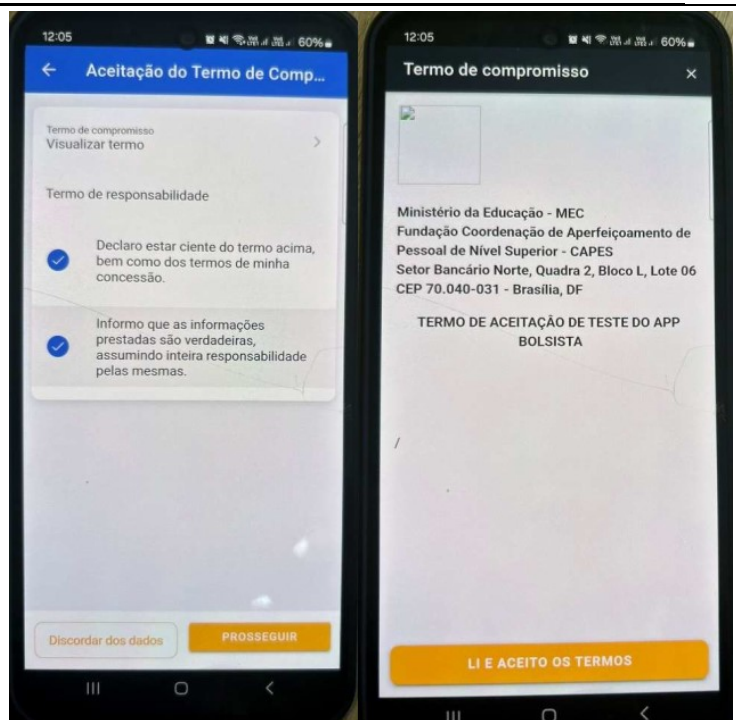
12:05 60%

Aceitação do Termo de Comp...

Termo de compromisso
Visualizar termo

Termo de responsabilidade

Declaro estar ciente do termo acima, bem como dos termos de minha concessão.

Informo que as informações prestadas são verdadeiras, assumindo inteira responsabilidade pelas mesmas.

Discordar dos dados

PROSSEGUIR

12:05 60%

Termo de compromisso

×

Ministério da Educação - MEC
Fundação Coordenação de Aperfeiçoamento de Pessoal de Nível Superior - CAPES
Setor Bancário Norte, Quadra 2, Bloco L, Lote 06
CEP 70.040-031 - Brasília, DF

TERMO DE ACEITAÇÃO DE TESTE DO APP BOLSISTA

/

LI E ACEITO OS TERMOS